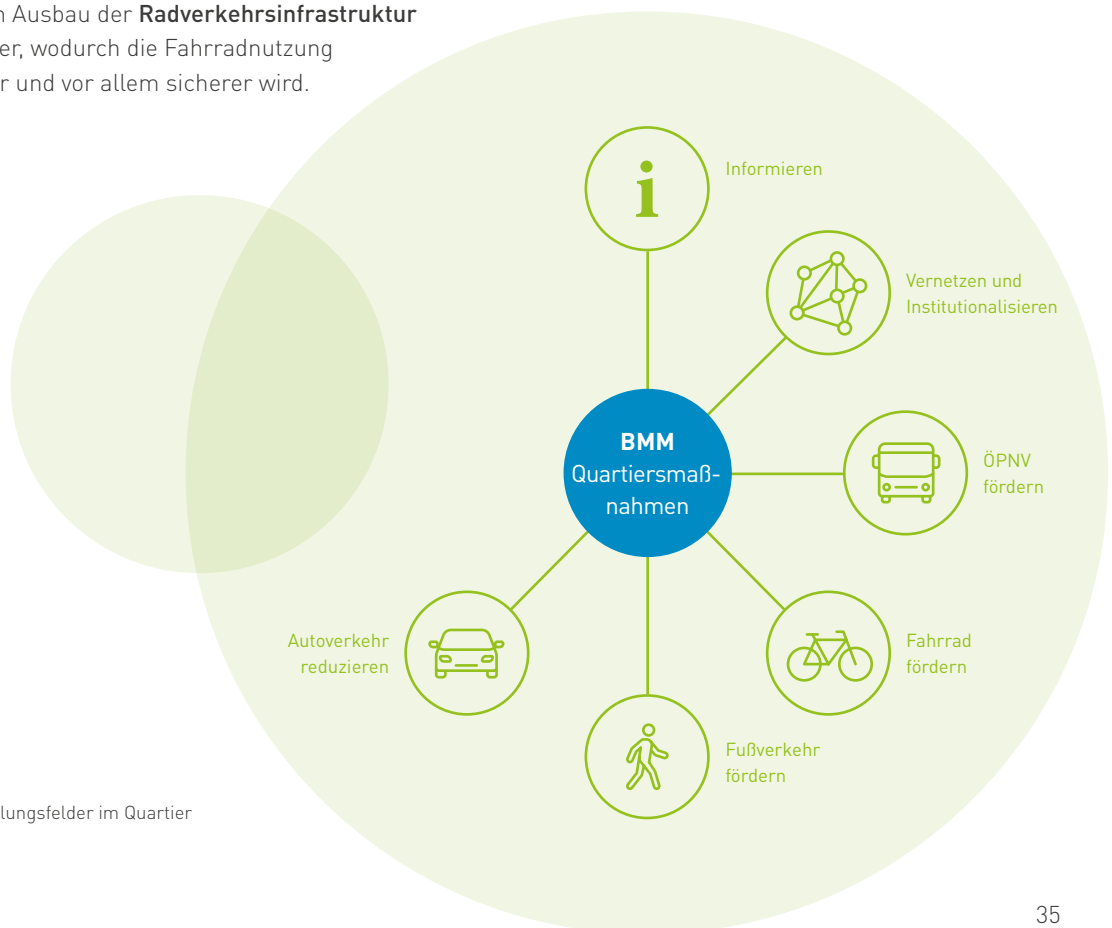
n Ausbau der **Radverkehrsinfrastruktur** er, wodurch die Fahrradnutzung r und vor allem sicherer wird.

Informieren

Vernetzen und Institutionalisieren

BMM Quartiersmaßnahmen

ÖPNV fördern

Autoverkehr reduzieren

Fahrrad fördern

Fußverkehr fördern

lungsfelder im Quartier

35